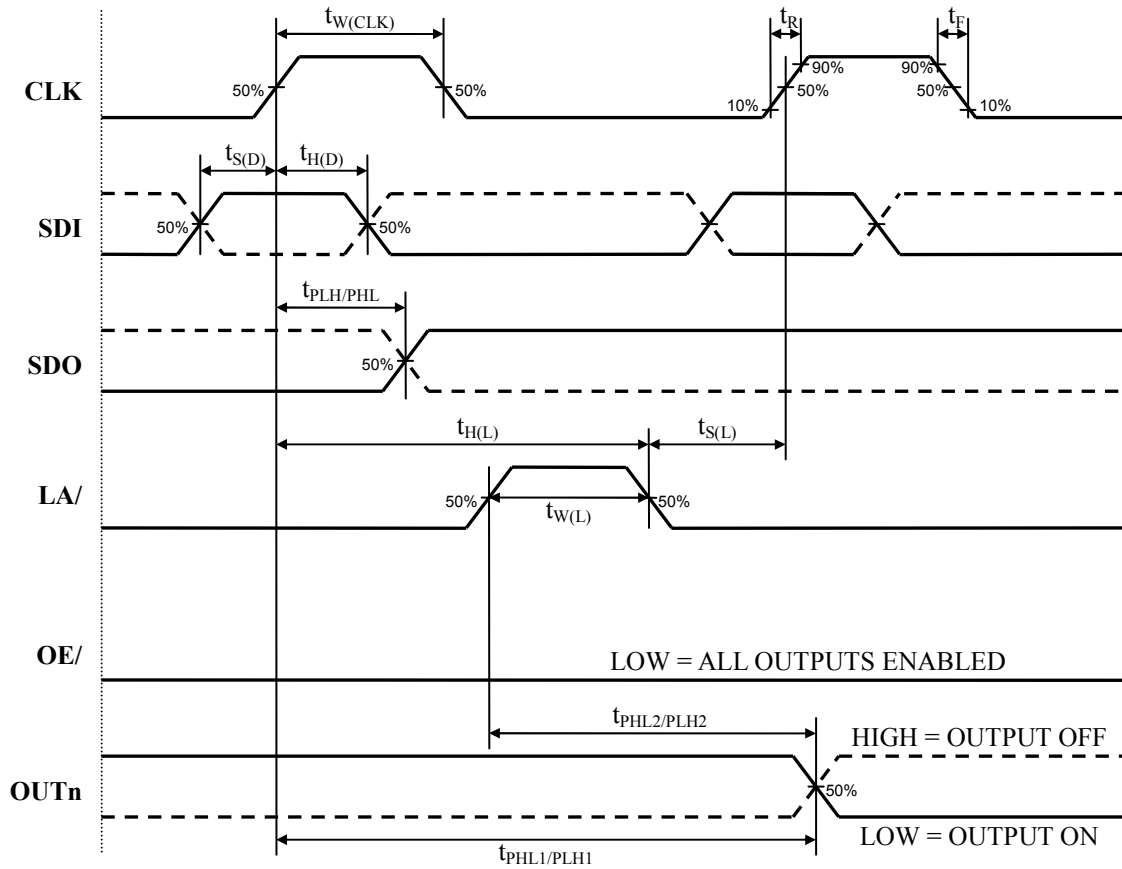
$t_{W(CLK)}$

$t_R$

$t_F$

CLK

50%

50%

10%

90%

50%

90%

50%

10%

$t_{S(D)}$

$t_{H(D)}$

SDI

50%

50%

$t_{PLH/PHL}$

SDO

50%

$t_{H(L)}$

$t_{S(L)}$

LA/

50%

$t_{W(L)}$

50%

OE/

LOW = ALL OUTPUTS ENABLED

$t_{PHL2/PLH2}$

HIGH = OUTPUT OFF

OUTn

50%

LOW = OUTPUT ON

$t_{PHL1/PLH1}$